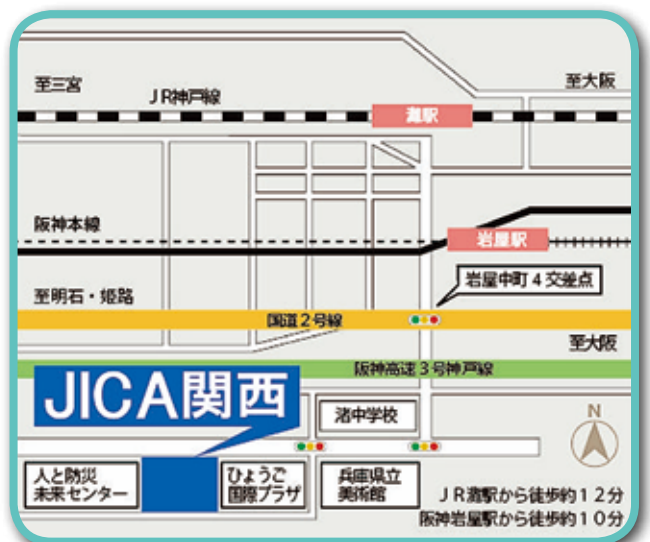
至三宮

ＪＲ神戸線

至大阪

灘駅

阪神本線

岩屋駅

岩屋中町４交差点

至明石・姫路

国道２号線

至大阪

阪神高速３号神戸線

JICA関西

渚中学校

N

人と防災未来センター

ひょうご国際プラザ

兵庫県立美術館

ＪＲ灘駅から徒歩約１２分
阪神岩屋駅から徒歩約１０分